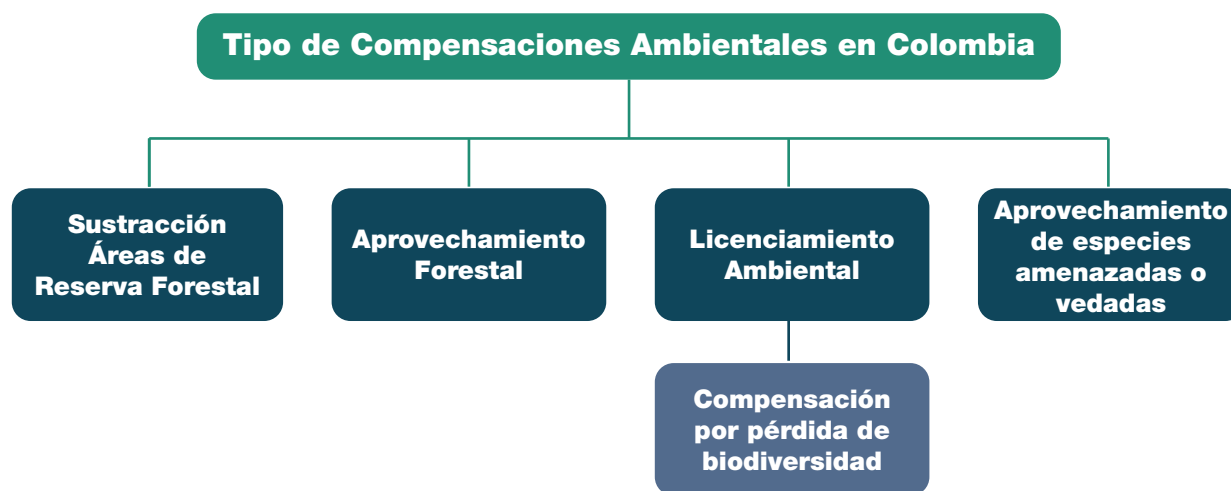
Tipo de Compensaciones Ambientales en Colombia

Sustracción Áreas de Reserva Forestal

Aprovechamiento Forestal

Licenciamiento Ambiental

Aprovechamiento de especies amenazadas o vedadas

Compensación por pérdida de biodiversidad